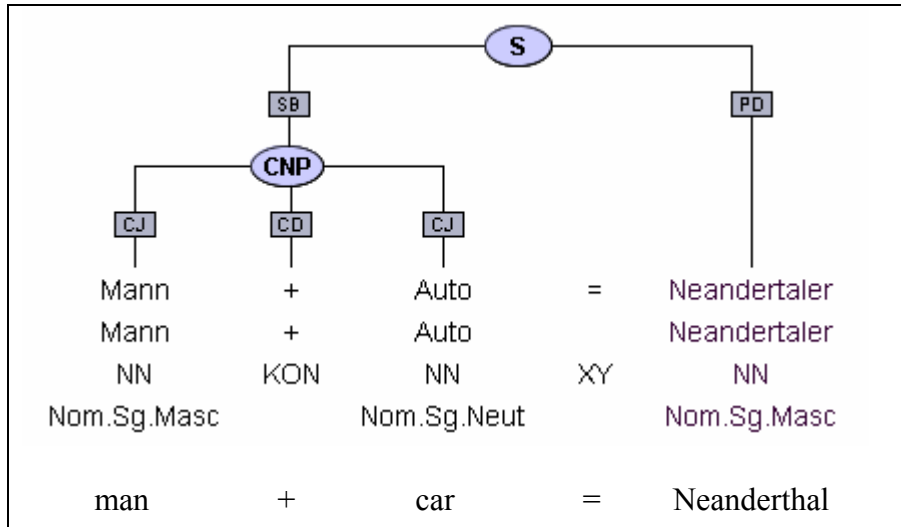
S

SB PD

CNP

CJ CD CJ

| Mann | + | Auto | = | Neandertaler |
|---|---|---|---|---|
| Mann | + | Auto | | Neandertaler |
| NN | KON | NN | XY | NN |
| Nom.Sg.Masc | | Nom.Sg.Neut | | Nom.Sg.Masc |

man + car = Neanderthal